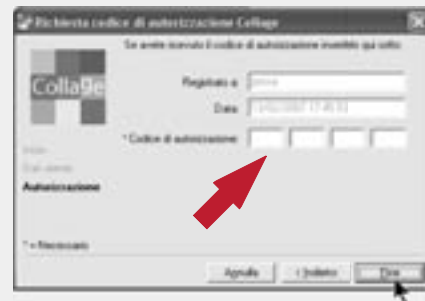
Richiesta codice di autorizzazione Collage

Se avete ricevuto il codice di autorizzazione inseritelo qui sotto

Collage

Registrato a: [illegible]

Data: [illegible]

* Codice di autorizzazione:

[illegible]

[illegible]

Autorizzazione

* = Necessario

Annulla

< Indietro

Fine